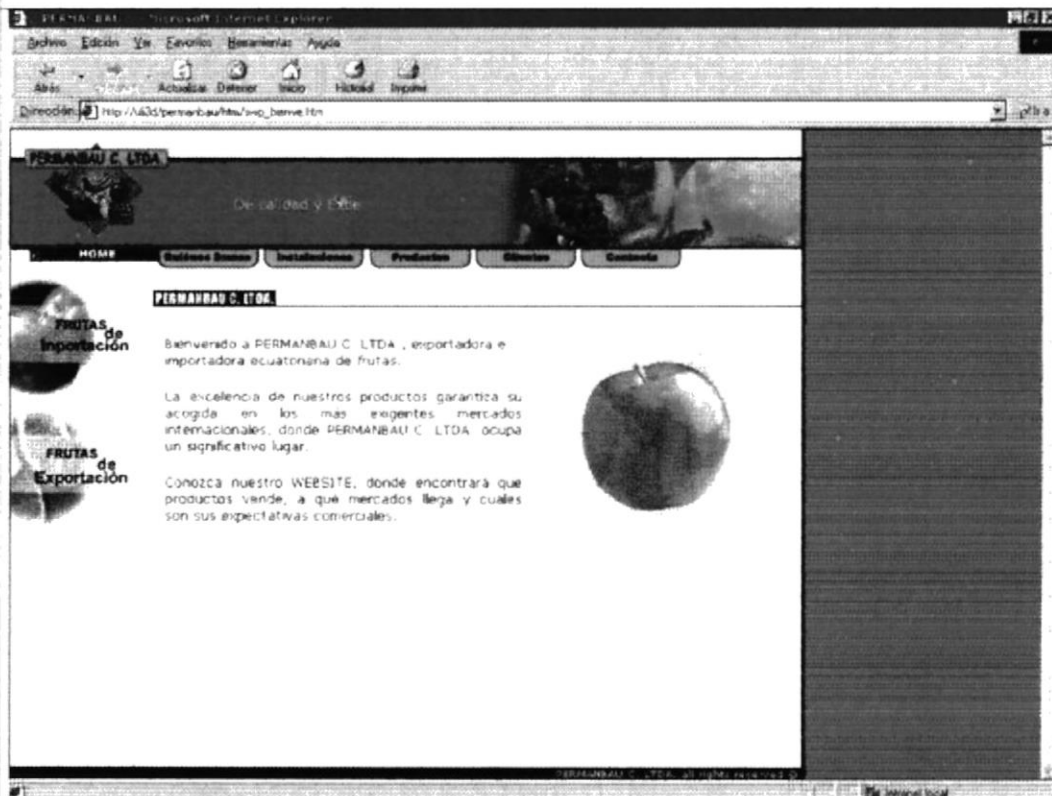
PERMANBAU - Microsoft Internet Explorer

Archivo Edición Ver Favoritos Herramientas Ayuda

Atrás Adelante Actualizar Detener Inicio Historial Imprimir

Dirección http://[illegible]/permanbau/htm/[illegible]_bienve.htm

Ir a

PERMANBAU C. LTDA.

De calidad y Estilo

HOME Quiénes Somos Instalaciones Productos Clientes Contacto

FRUTAS de Importación

FRUTAS de Exportación

PERMANBAU C. LTDA.

Bienvenido a PERMANBAU C. LTDA., exportadora e importadora ecuatoriana de frutas.

La excelencia de nuestros productos garantiza su acogida en los mas exigentes mercados internacionales, donde PERMANBAU C. LTDA. ocupa un significativo lugar.

Conozca nuestro WEBSITE, donde encontrará que productos vende, a qué mercados llega y cuáles son sus expectativas comerciales.

PERMANBAU C. LTDA. all rights reserved ©

Intranet local